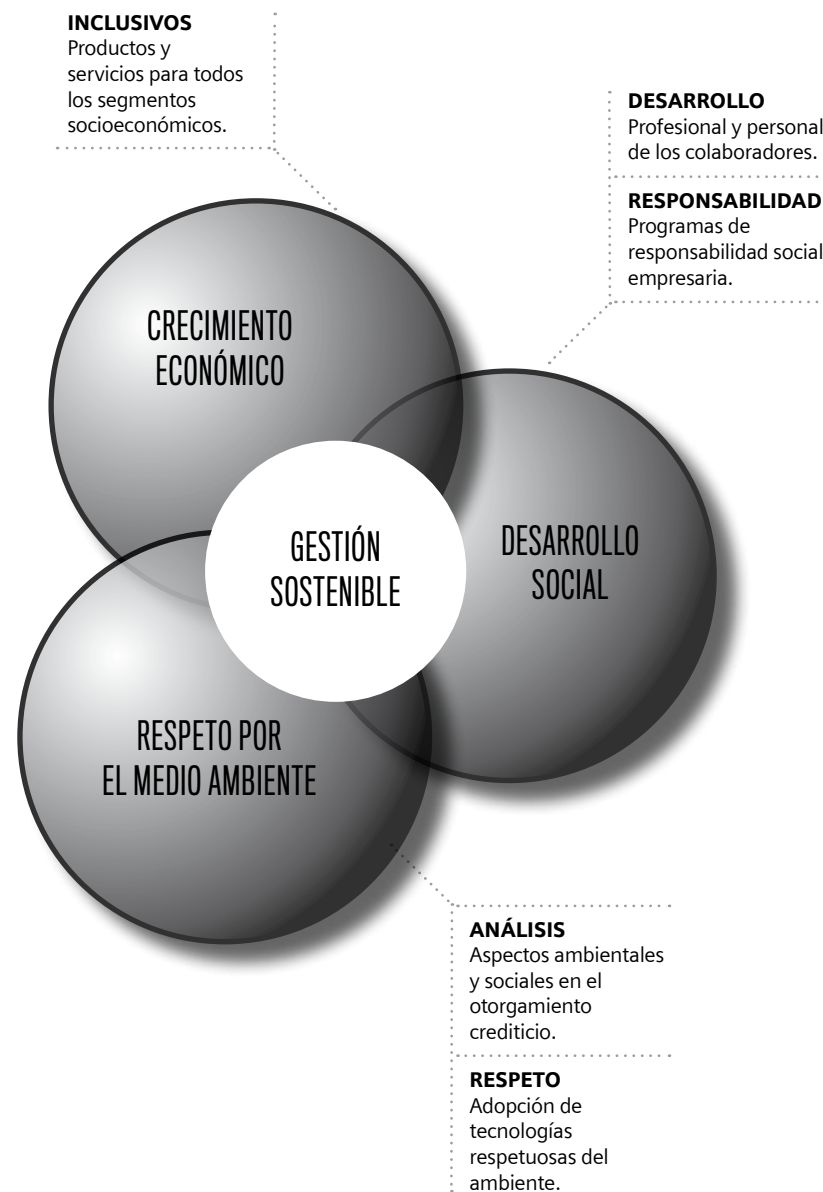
**INCLUSIVOS**
Productos y servicios para todos los segmentos socioeconómicos.

**DESARROLLO**
Profesional y personal de los colaboradores.

**RESPONSABILIDAD**
Programas de responsabilidad social empresaria.

CRECIMIENTO ECONÓMICO

GESTIÓN SOSTENIBLE

DESARROLLO SOCIAL

RESPETO POR EL MEDIO AMBIENTE

**ANÁLISIS**
Aspectos ambientales y sociales en el otorgamiento crediticio.

**RESPETO**
Adopción de tecnologías respetuosas del ambiente.